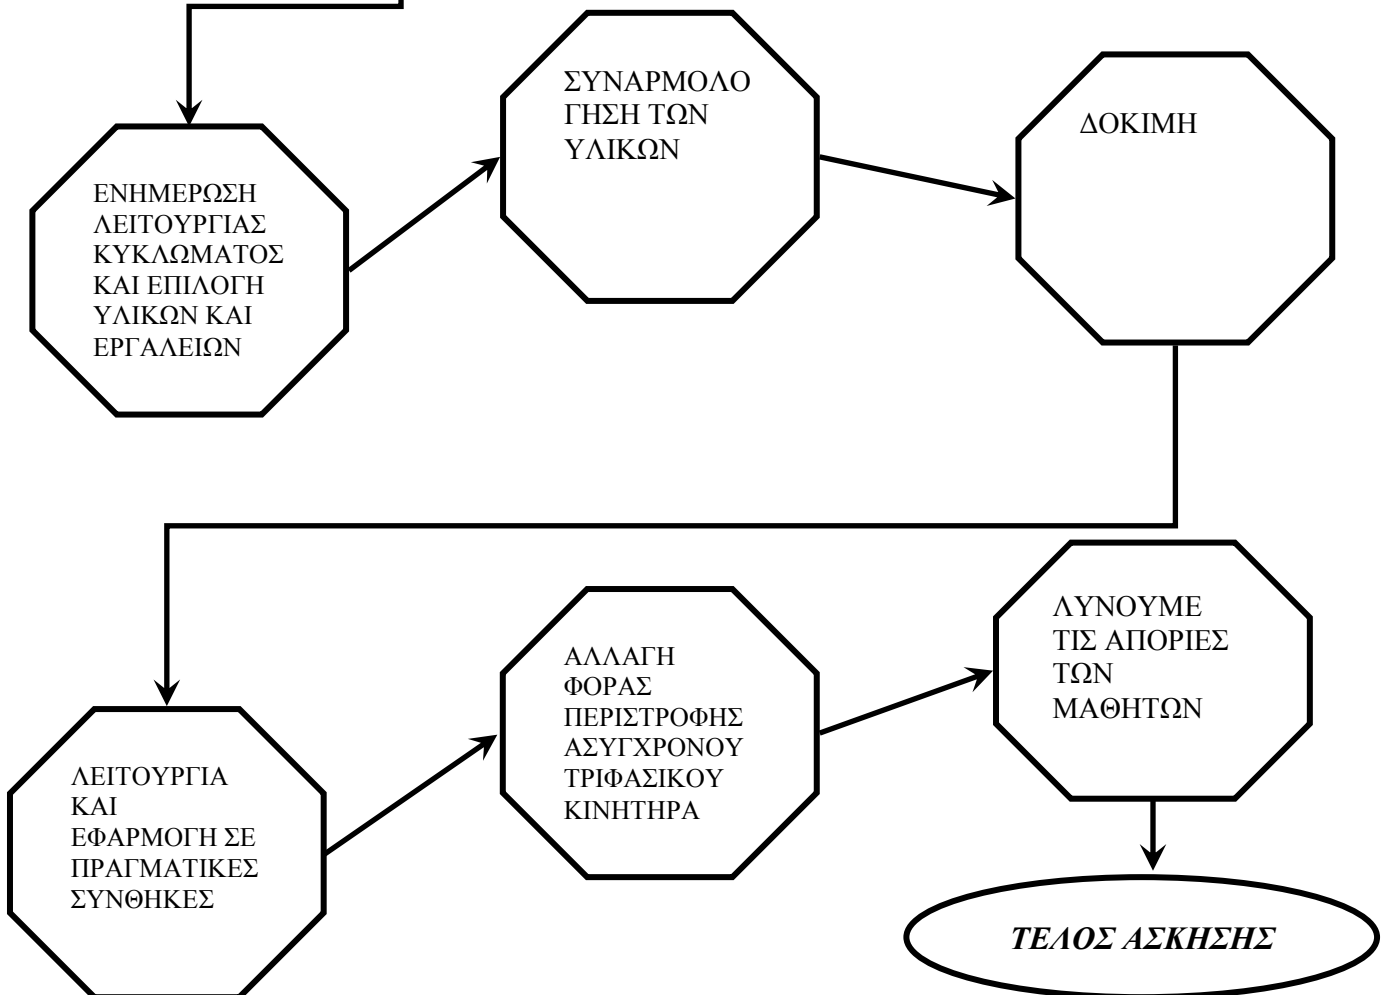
ΕΝΗΜΕΡΩΣΗ ΛΕΙΤΟΥΡΓΙΑΣ ΚΥΚΛΩΜΑΤΟΣ ΚΑΙ ΕΠΙΛΟΓΗ ΥΛΙΚΩΝ ΚΑΙ ΕΡΓΑΛΕΙΩΝ

ΣΥΝΑΡΜΟΛΟ ΓΗΣΗ ΤΩΝ ΥΛΙΚΩΝ

ΔΟΚΙΜΗ

ΛΕΙΤΟΥΡΓΙΑ ΚΑΙ ΕΦΑΡΜΟΓΗ ΣΕ ΠΡΑΓΜΑΤΙΚΕΣ ΣΥΝΘΗΚΕΣ

ΑΛΛΑΓΗ ΦΟΡΑΣ ΠΕΡΙΣΤΡΟΦΗΣ ΑΣΥΓΧΡΟΝΟΥ ΤΡΙΦΑΣΙΚΟΥ ΚΙΝΗΤΗΡΑ

ΛΥΝΟΥΜΕ ΤΙΣ ΑΠΟΡΙΕΣ ΤΩΝ ΜΑΘΗΤΩΝ

ΤΕΛΟΣ ΑΣΚΗΣΗΣ